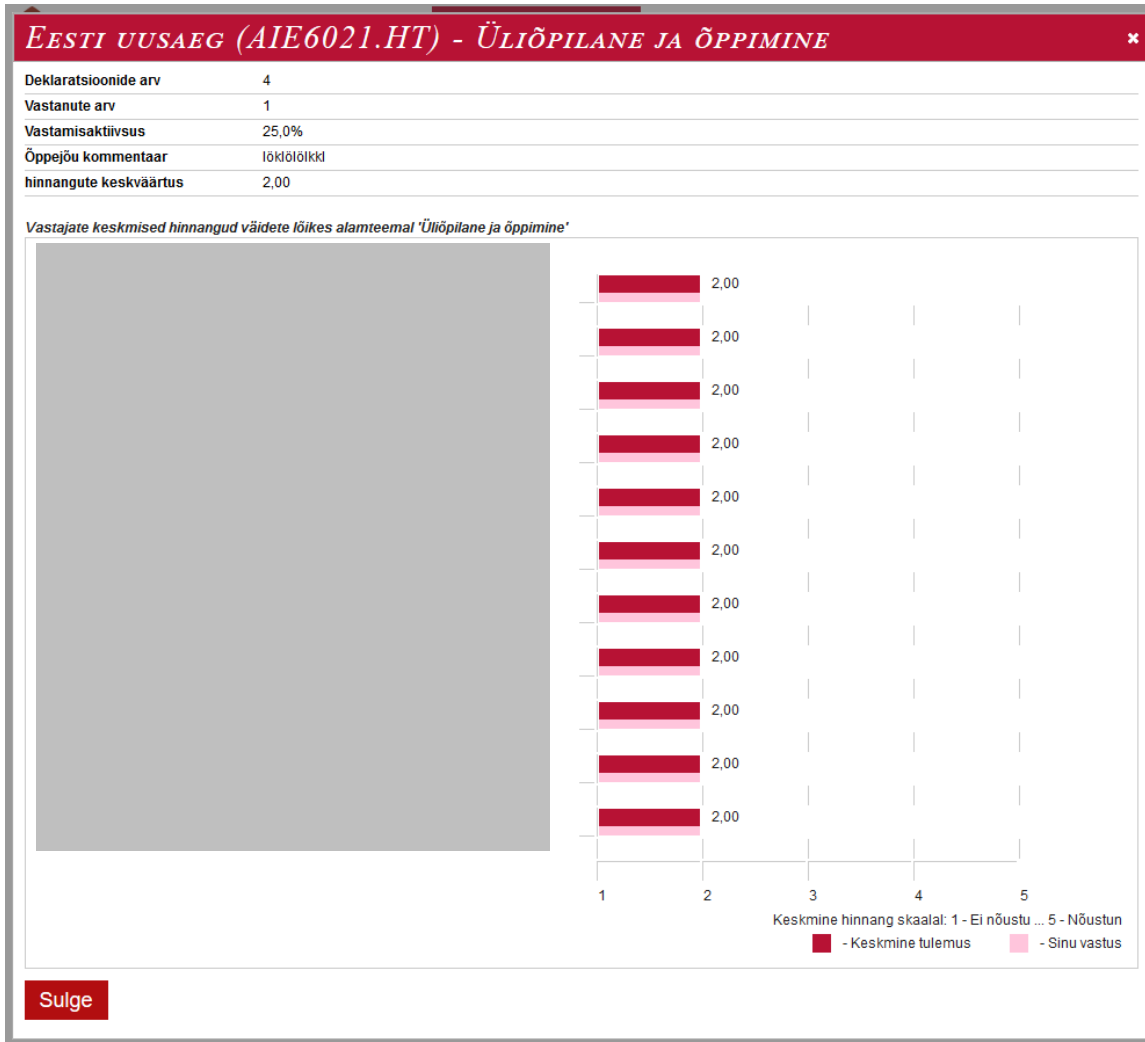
Eesti uusaeg (AIE6021.HT) - Üliõpilane ja õppimine

×

| | |
|---|---|
| Deklaratsioonide arv | 4 |
| Vastanute arv | 1 |
| Vastamisaktiivsus | 25,0% |
| Õppejõu kommentaar | löklölölkkl |
| hinnangute keskväärtus | 2,00 |

Vastajate keskmised hinnangud väidete lõikes alamteemal 'Üliõpilane ja õppimine'

2,00
2,00
2,00
2,00
2,00
2,00
2,00
2,00
2,00
2,00
2,00

1 2 3 4 5

Keskmine hinnang skaalal: 1 - Ei nõustu ... 5 - Nõustun

- Keskmine tulemus - Sinu vastus

Sulge